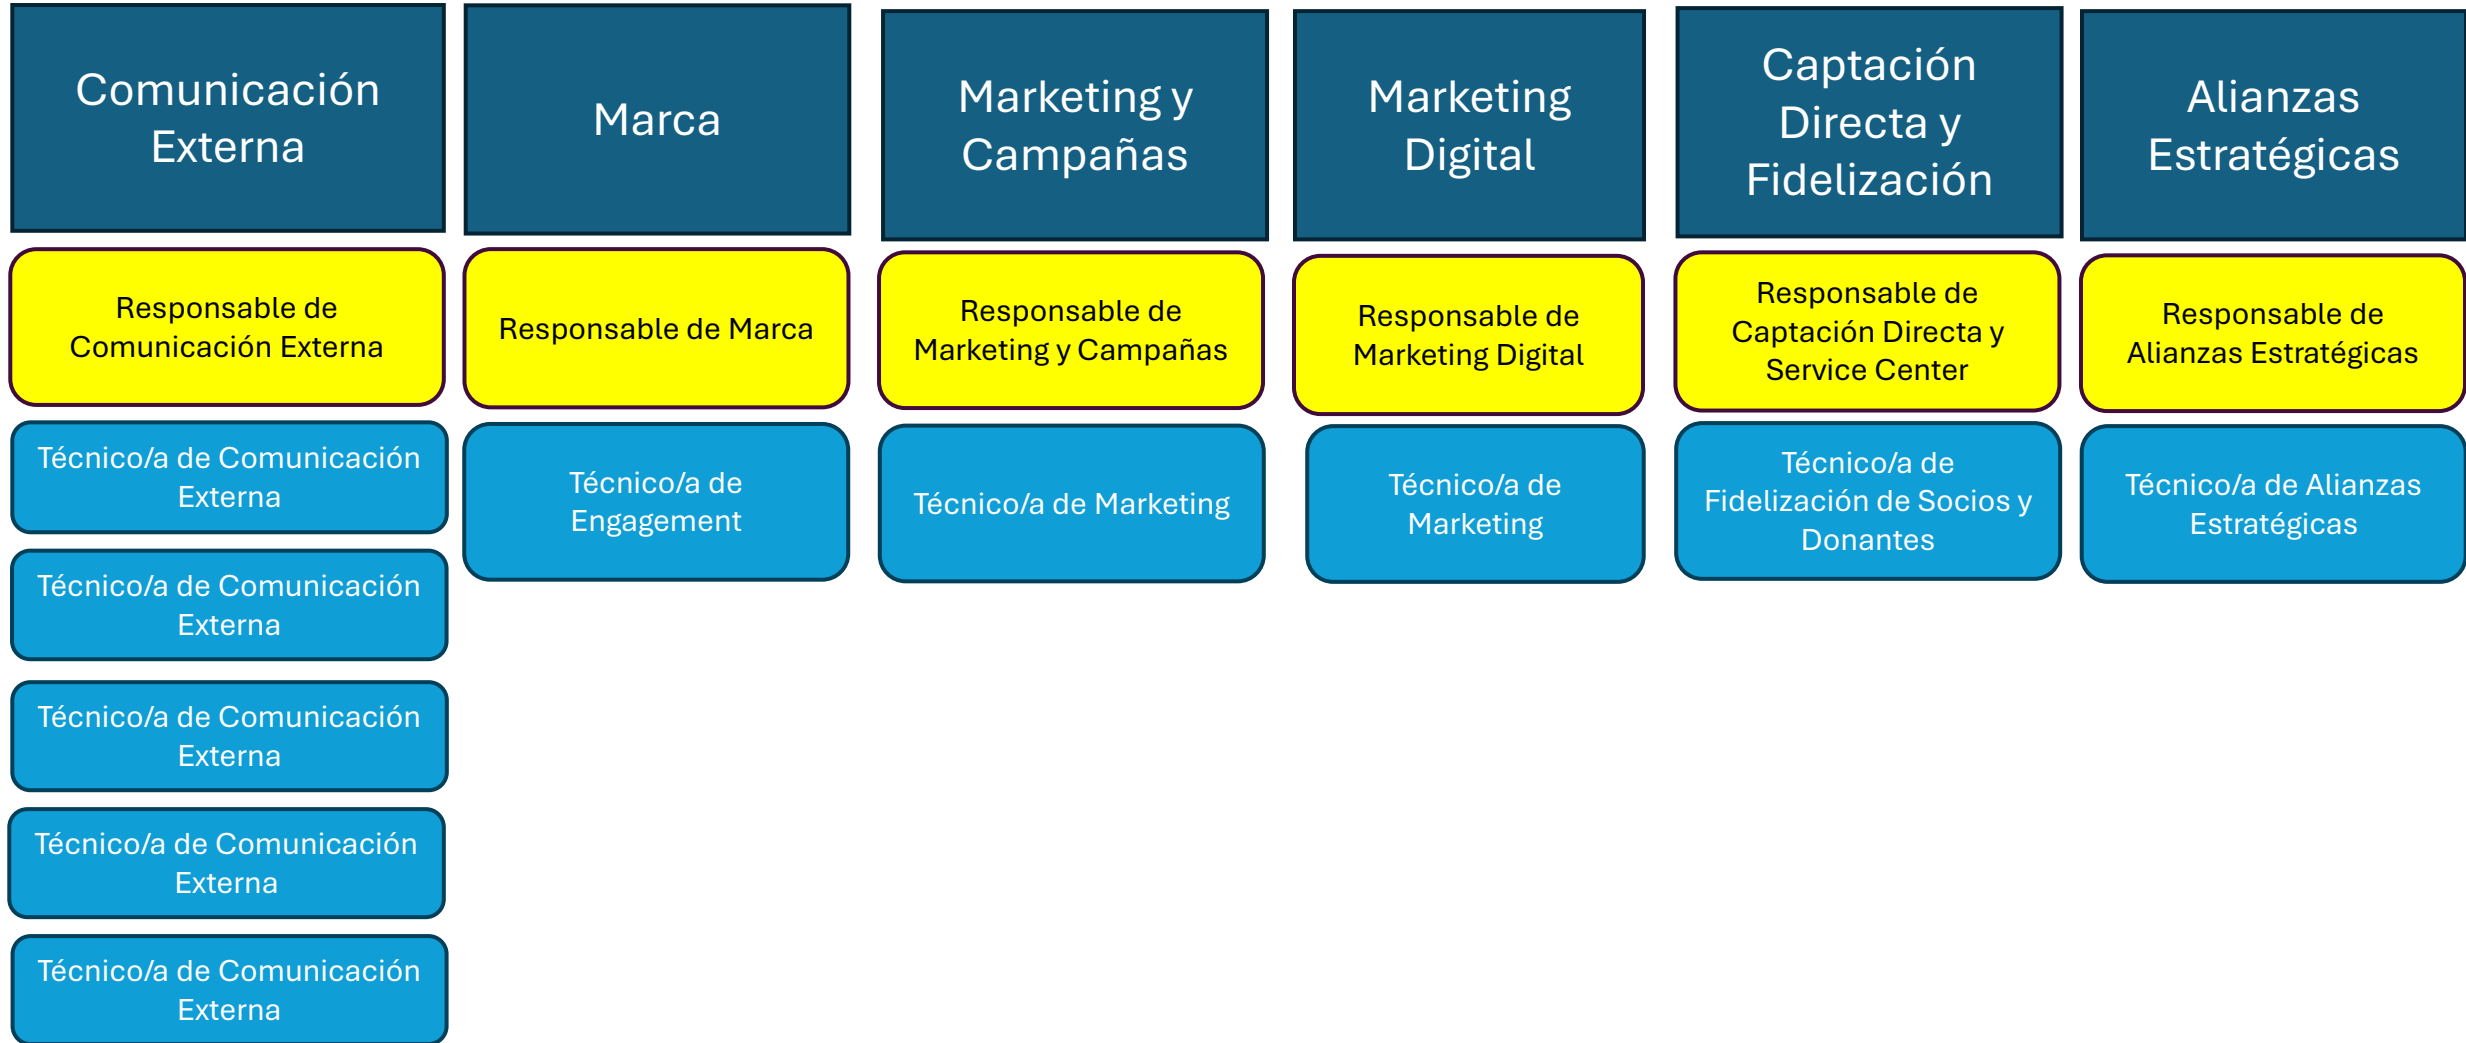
Comunicación Externa

Responsable de Comunicación Externa

Técnico/a de Comunicación Externa

Técnico/a de Comunicación Externa

Técnico/a de Comunicación Externa

Técnico/a de Comunicación Externa

Técnico/a de Comunicación Externa

Marca

Responsable de Marca

Técnico/a de Engagement

Marketing y Campañas

Responsable de Marketing y Campañas

Técnico/a de Marketing

Marketing Digital

Responsable de Marketing Digital

Técnico/a de Marketing

Captación Directa y Fidelización

Responsable de Captación Directa y Service Center

Técnico/a de Fidelización de Socios y Donantes

Alianzas Estratégicas

Responsable de Alianzas Estratégicas

Técnico/a de Alianzas Estratégicas